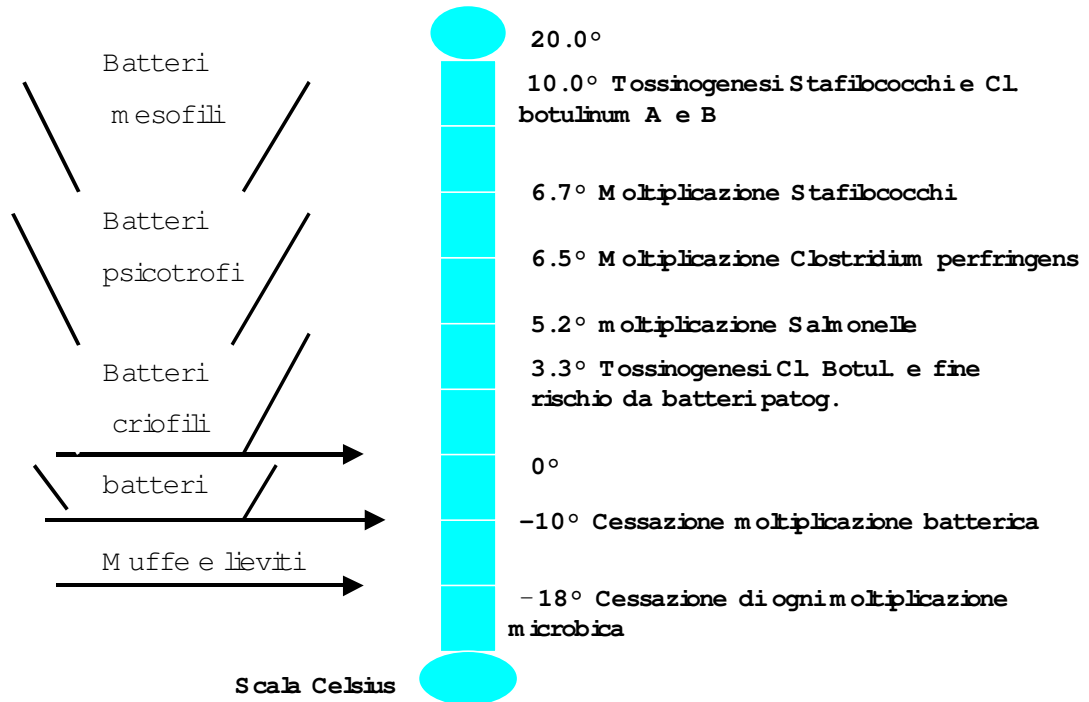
Batteri

mesofili

Batteri

psicotrofi

Batteri

criofili

batteri

Muffe e lieviti

20.0°

10.0° Tossinogenesi Stafilococchi e Cl botulinum A e B

6.7° Moltiplicazione Stafilococchi

6.5° Moltiplicazione Clostridium perfringens

5.2° moltiplicazione Salmonelle

3.3° Tossinogenesi Cl Botul e fine rischio da batteri patog.

0°

-10° Cessazione moltiplicazione batterica

-18° Cessazione di ogni moltiplicazione microbica

Scala Celsius